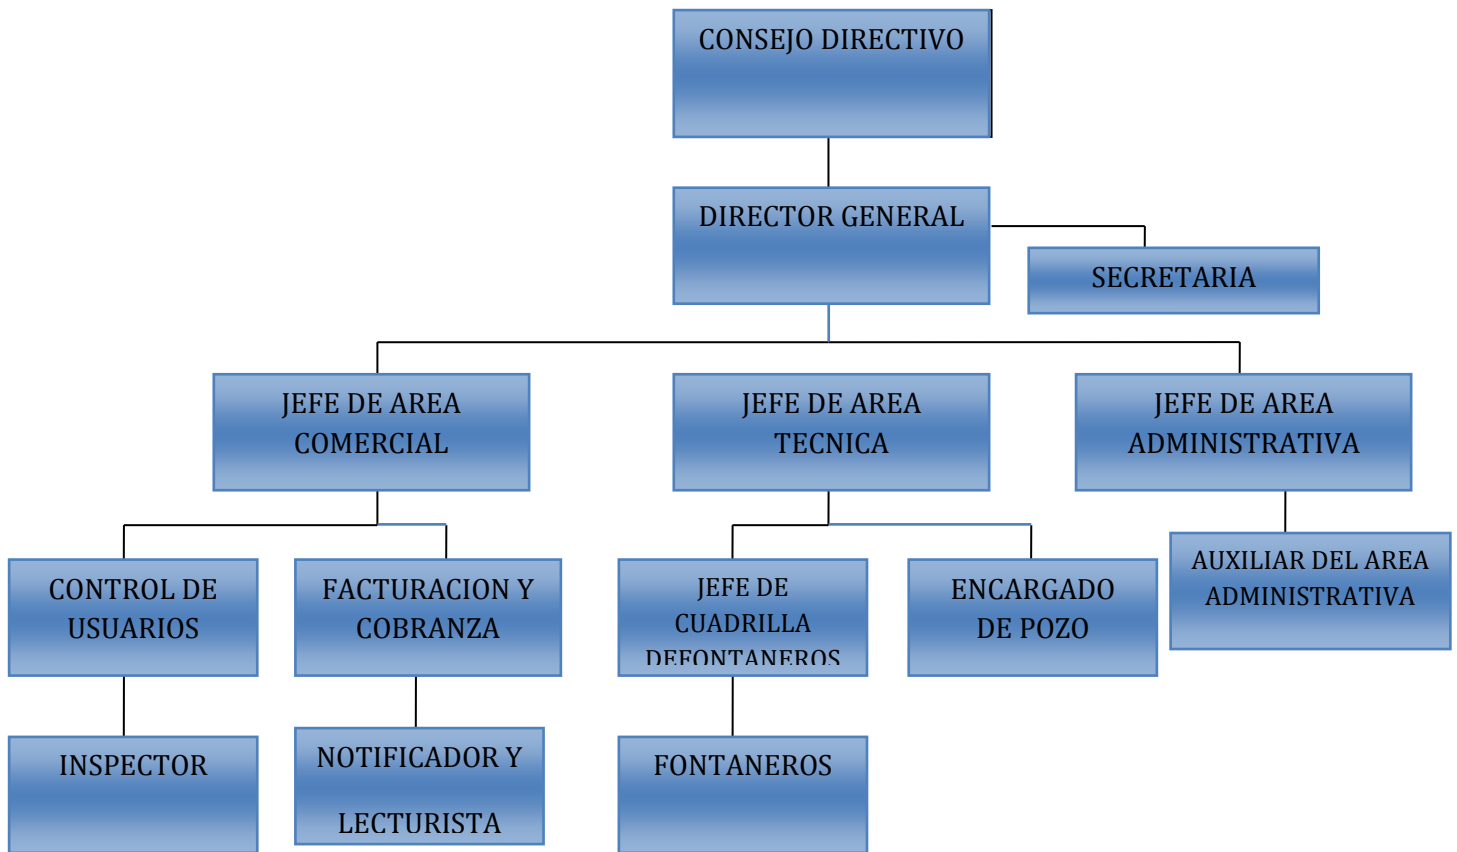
CONSEJO DIRECTIVO

DIRECTOR GENERAL

SECRETARIA

JEFE DE AREA COMERCIAL

JEFE DE AREA TECNICA

JEFE DE AREA ADMINISTRATIVA

CONTROL DE USUARIOS

FACTURACION Y COBRANZA

JEFE DE CUADRILLA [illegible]

ENCARGADO DE POZO

AUXILIAR DEL AREA ADMINISTRATIVA

INSPECTOR

NOTIFICADOR Y LECTURISTA

FONTANEROS